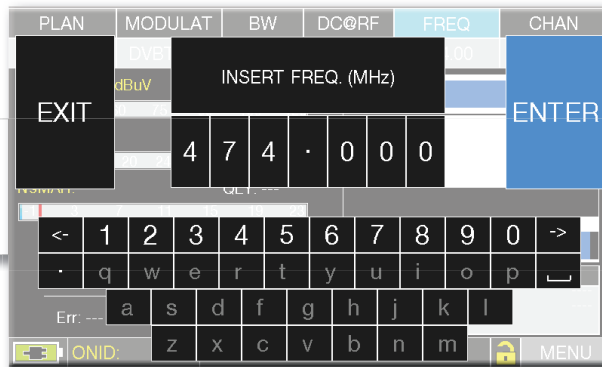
PLAN MODULAT BW DC@RF FREQ CHAN

DVBT

dBuV

INSERT FREQ. (MHz)

EXIT

ENTER

4 7 4 · 0 0 0

NSMAR: QLT: ---

<- 1 2 3 4 5 6 7 8 9 0 ->

· q w e r t y u i o p ␣

a s d f g h j k l

Err: ---

z x c v b n m

ONID: MENU